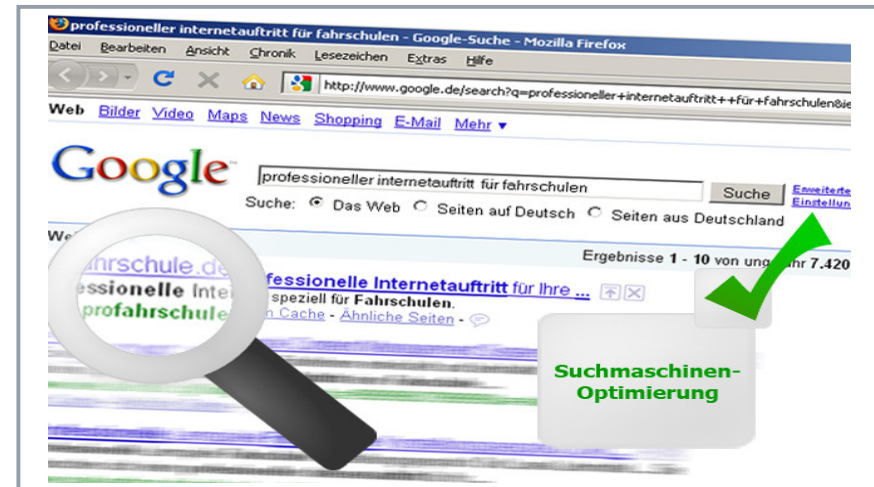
professioneller internetauftritt für fahrschulen - Google-Suche - Mozilla Firefox

Datei Bearbeiten Ansicht Chronik Lesezeichen Extras Hilfe

http://www.google.de/search?q=professioneller+internetauftritt++für+fahrschulen&ie

Web Bilder Video Maps News Shopping E-Mail Mehr ▾

Google

professioneller internetauftritt für fahrschulen

Suche

Erweiterte Einstellun

Suche: Das Web Seiten auf Deutsch Seiten aus Deutschland

We

Ergebnisse 1 - 10 von ung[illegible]hr 7.420

hrschule.de

ofessionelle Internetauftritt für Ihre ...

essionelle Inte

speziell für Fahrschulen.

profahrschule

n Cache - Ähnliche Seiten -

Suchmaschinen-Optimierung